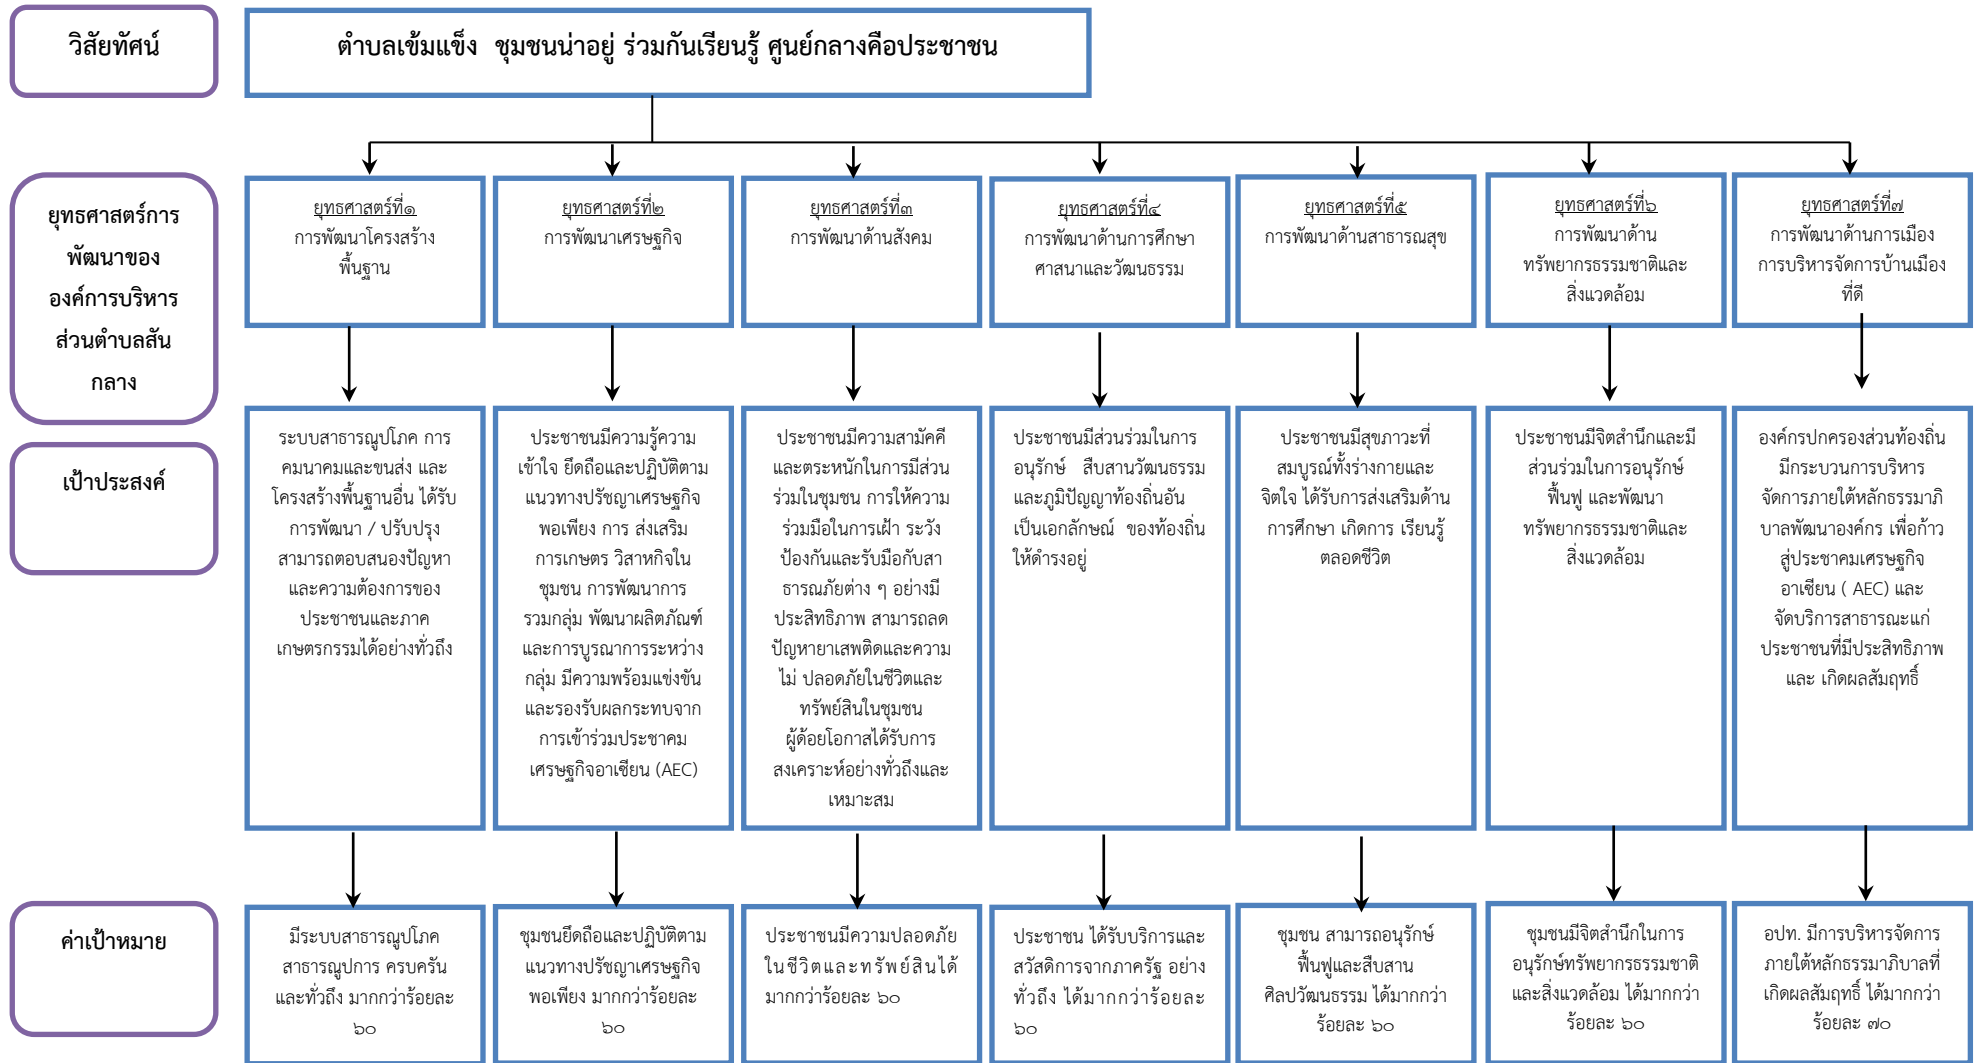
วิสัยทัศน์

ตำบลเข้มแข็ง ชุมชนน่าอยู่ ร่วมกันเรียนรู้ ศูนย์กลางคือประชาชน

ยุทธศาสตร์การพัฒนาขององค์การบริหารส่วนตำบลสันกลาง

ยุทธศาสตร์ที่๑
การพัฒนาโครงสร้างพื้นฐาน

ยุทธศาสตร์ที่๒
การพัฒนาเศรษฐกิจ

ยุทธศาสตร์ที่๓
การพัฒนาด้านสังคม

ยุทธศาสตร์ที่๔
การพัฒนาด้านการศึกษา ศาสนาและวัฒนธรรม

ยุทธศาสตร์ที่๕
การพัฒนาด้านสาธารณสุข

ยุทธศาสตร์ที่๖
การพัฒนาด้านทรัพยากรธรรมชาติและสิ่งแวดล้อม

ยุทธศาสตร์ที่๗
การพัฒนาด้านการเมือง การบริหารจัดการบ้านเมืองที่ดี

เป้าประสงค์

ระบบสาธารณูปโภค การคมนาคมและขนส่ง และโครงสร้างพื้นฐานอื่น ได้รับการพัฒนา / ปรับปรุง สามารถตอบสนองปัญหาและความต้องการของประชาชนและภาคเกษตรกรรมได้อย่างทั่วถึง

ประชาชนมีความรู้ความเข้าใจ ยึดถือและปฏิบัติตามแนวทางปรัชญาเศรษฐกิจพอเพียง การ ส่งเสริมการเกษตร วิสาหกิจในชุมชน การพัฒนาการรวมกลุ่ม พัฒนาผลิตภัณฑ์ และการบูรณาการระหว่างกลุ่ม มีความพร้อมแข่งขันและรองรับผลกระทบจากการเข้าร่วมประชาคมเศรษฐกิจอาเซียน (AEC)

ประชาชนมีความสามัคคีและตระหนักในการมีส่วนร่วมในชุมชน การให้ความร่วมมือในการเฝ้า ระวังป้องกันและรับมือกับสาธารณภัยต่าง ๆ อย่างมีประสิทธิภาพ สามารถลดปัญหายาเสพติดและความไม่ ปลอดภัยในชีวิตและทรัพย์สินในชุมชน ผู้ด้อยโอกาสได้รับการสงเคราะห์อย่างทั่วถึงและเหมาะสม

ประชาชนมีส่วนร่วมในการอนุรักษ์ สืบสานวัฒนธรรม และภูมิปัญญาท้องถิ่นอันเป็นเอกลักษณ์ ของท้องถิ่นให้ดำรงอยู่

ประชาชนมีสุขภาวะที่สมบูรณ์ทั้งร่างกายและจิตใจ ได้รับการส่งเสริมด้านการศึกษา เกิดการ เรียนรู้ตลอดชีวิต

ประชาชนมีจิตสำนึกและมีส่วนร่วมในการอนุรักษ์ ฟื้นฟู และพัฒนาทรัพยากรธรรมชาติและสิ่งแวดล้อม

องค์กรปกครองส่วนท้องถิ่นมีกระบวนการบริหารจัดการภายใต้หลักธรรมาภิบาลพัฒนาองค์กร เพื่อก้าวสู่ประชาคมเศรษฐกิจอาเซียน ( AEC) และจัดบริการสาธารณะแก่ประชาชนที่มีประสิทธิภาพ และ เกิดผลสัมฤทธิ์

ค่าเป้าหมาย

มีระบบสาธารณูปโภค สาธารณูปการ ครบครันและทั่วถึง มากกว่าร้อยละ ๖๐

ชุมชนยึดถือและปฏิบัติตามแนวทางปรัชญาเศรษฐกิจพอเพียง มากกว่าร้อยละ ๖๐

ประชาชนมีความปลอดภัยในชีวิตและทรัพย์สินได้มากกว่าร้อยละ ๖๐

ประชาชน ได้รับบริการและสวัสดิการจากภาครัฐ อย่างทั่วถึง ได้มากกว่าร้อยละ ๖๐

ชุมชน สามารถอนุรักษ์ ฟื้นฟูและสืบสานศิลปวัฒนธรรม ได้มากกว่าร้อยละ ๖๐

ชุมชนมีจิตสำนึกในการอนุรักษ์ทรัพยากรธรรมชาติและสิ่งแวดล้อม ได้มากกว่าร้อยละ ๖๐

อปท. มีการบริหารจัดการภายใต้หลักธรรมาภิบาลที่เกิดผลสัมฤทธิ์ ได้มากกว่าร้อยละ ๗๐